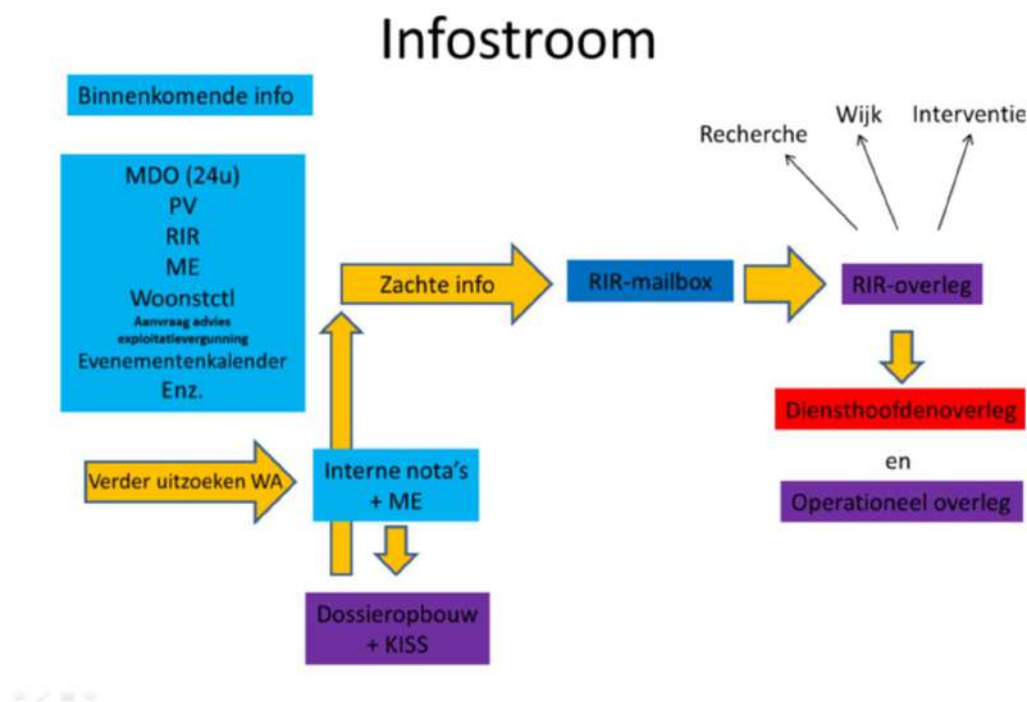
Infostroom

Binnenkomende info

MDO (24u)
PV
RIR
ME
Woonstctl
Aanvraag advies exploitatievergunning
Evenementenkalender
Enz.

Zachte info

RIR-mailbox

Recherche

Wijk

Interventie

RIR-overleg

Diensthoofdenoverleg

en

Operationeel overleg

Verder uitzoeken WA

Interne nota's + ME

Dossieropbouw + KISS